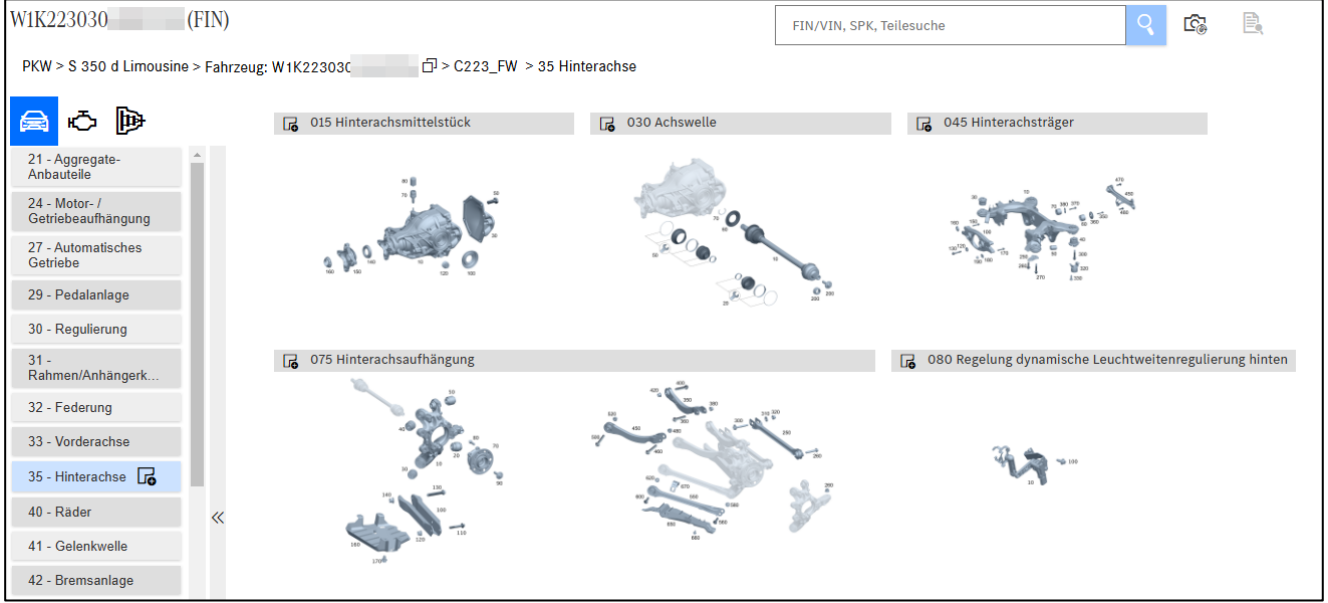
W1K223030 (FIN)

FIN/VIN, SPK, Teilesuche

PKW > S 350 d Limousine > Fahrzeug: W1K22303C > C223_FW > 35 Hinterachse

21 - Aggregate-Anbauteile
24 - Motor- / Getriebeaufhängung
27 - Automatisches Getriebe
29 - Pedalanlage
30 - Regulierung
31 - Rahmen/Anhängerk...
32 - Federung
33 - Vorderachse
35 - Hinterachse
40 - Räder
41 - Gelenkwelle
42 - Bremsanlage

«

015 Hinterachsmittelstück

030 Achswelle

045 Hinterachsträger

075 Hinterachsaufhängung

080 Regelung dynamische Leuchtweitenregulierung hinten